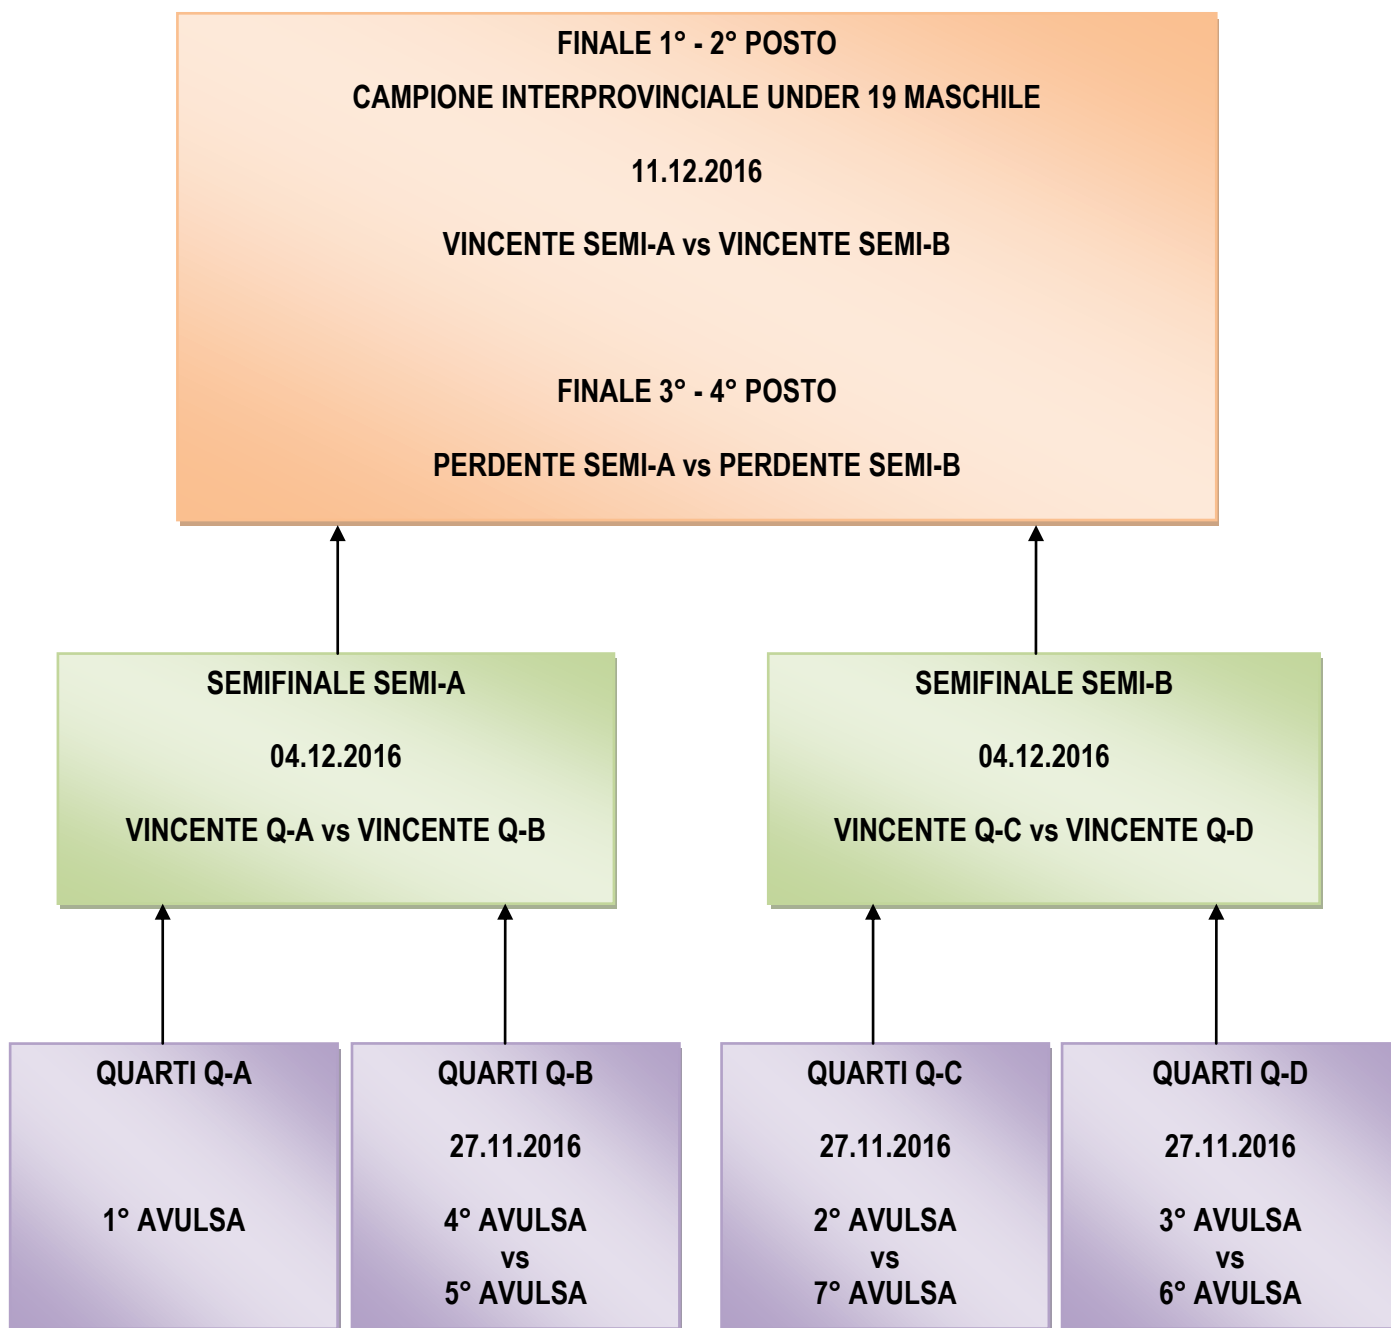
FINALE 1° - 2° POSTO

CAMPIONE INTERPROVINCIALE UNDER 19 MASCHILE

11.12.2016

VINCENTE SEMI-A vs VINCENTE SEMI-B

FINALE 3° - 4° POSTO

PERDENTE SEMI-A vs PERDENTE SEMI-B

SEMIFINALE SEMI-A

04.12.2016

VINCENTE Q-A vs VINCENTE Q-B

SEMIFINALE SEMI-B

04.12.2016

VINCENTE Q-C vs VINCENTE Q-D

QUARTI Q-A

1° AVULSA

QUARTI Q-B

27.11.2016

4° AVULSA
vs
5° AVULSA

QUARTI Q-C

27.11.2016

2° AVULSA
vs
7° AVULSA

QUARTI Q-D

27.11.2016

3° AVULSA
vs
6° AVULSA